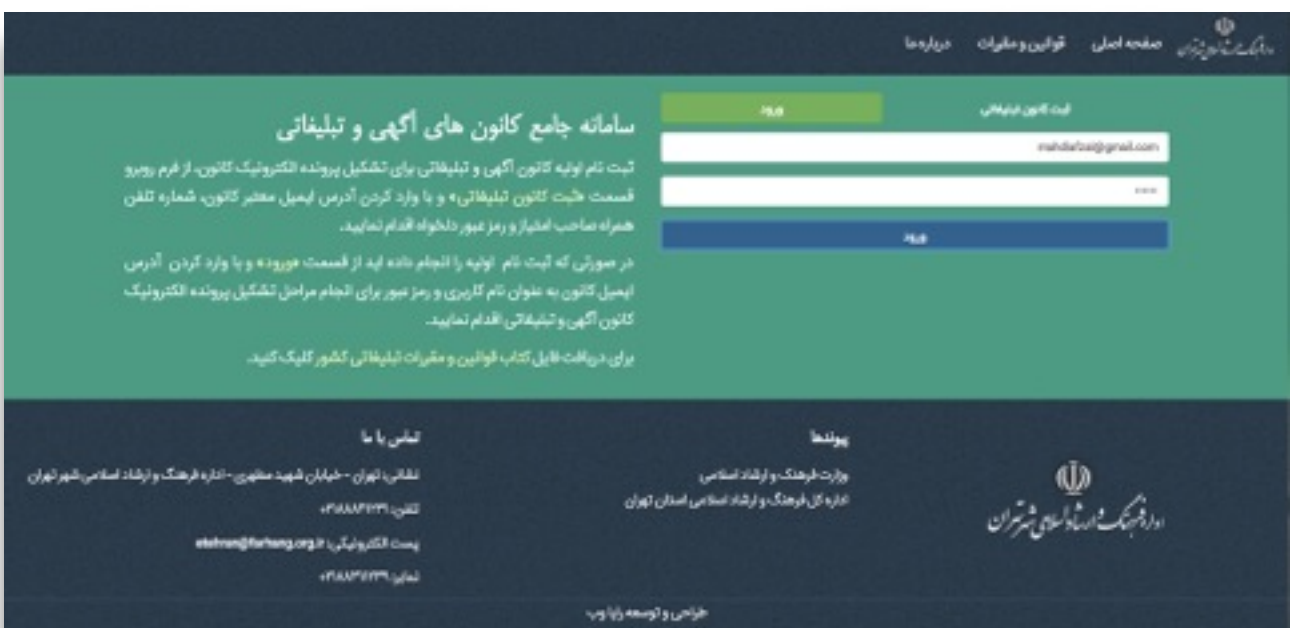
اداره فرهنگ و ارشاد اسلامی شهر تهران صفحه اصلی قوانین و مقررات درباره ما

ثبت کانون تبلیغاتی
ورود

mahdiafzal@gmail.com

....

ورود

سامانه جامع کانون های آگهی و تبلیغاتی

ثبت نام اولیه کانون آگهی و تبلیغاتی برای تشکیل پرونده الکترونیک کانون، از فرم روبرو قسمت «ثبت کانون تبلیغاتی» و با وارد کردن آدرس ایمیل معتبر کانون، شماره تلفن همراه صاحب امتیاز و رمز عبور دلخواه اقدام نمایید.

در صورتی که ثبت نام اولیه را انجام داده اید از قسمت «ورود» و با وارد کردن آدرس ایمیل کانون به عنوان نام کاربری و رمز عبور برای انجام مراحل تشکیل پرونده الکترونیک کانون آگهی و تبلیغاتی اقدام نمایید.

برای دریافت فایل کتاب قوانین و مقررات تبلیغاتی کشور کلیک کنید.

اداره فرهنگ و ارشاد اسلامی شهر تهران

پیوندها
وزارت فرهنگ و ارشاد اسلامی
اداره کل فرهنگ و ارشاد اسلامی استان تهران

تماس با ما
نشانی: تهران - خیابان شهید مطهری - اداره فرهنگ و ارشاد اسلامی شهر تهران
تلفن: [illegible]
پست الکترونیکی: etehran@farhang.org.ir
نمابر: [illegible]

طراحی و توسعه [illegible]